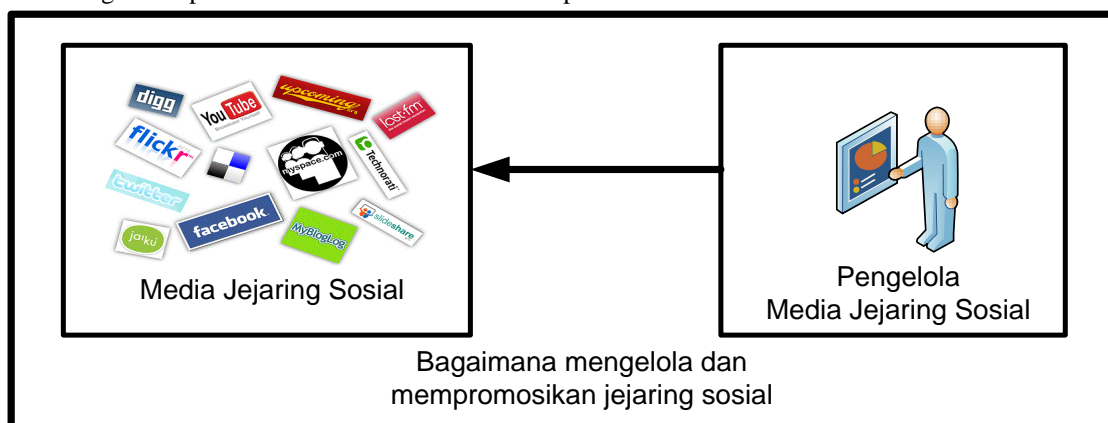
digg
YouTube
upcoming
last.fm
flickr
myspace.com
Technorati
twitter
facebook
slideshare
jaiku
MyBlogLog

Media Jejaring Sosial

Pengelola
Media Jejaring Sosial

Bagaimana mengelola dan mempromosikan jejaring sosial